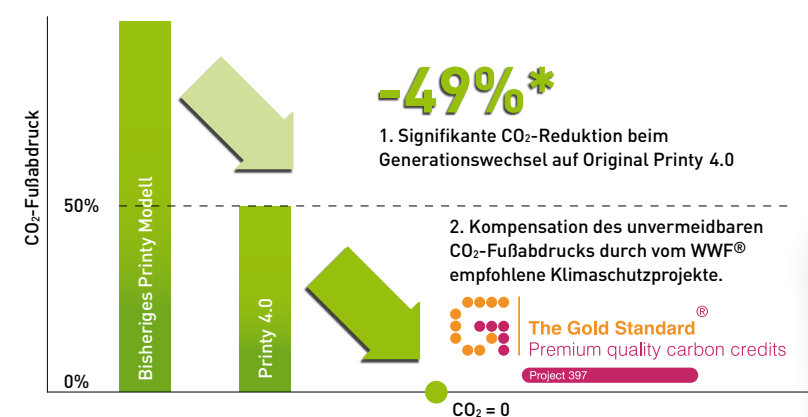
$CO_2$-Fußabdruck

50%

0%

Bisheriges Printy Modell

Printy 4.0

-49%*

1. Signifikante $CO_2$-Reduktion beim Generationswechsel auf Original Printy 4.0

2. Kompensation des unvermeidbaren $CO_2$-Fußabdrucks durch vom WWF® empfohlene Klimaschutzprojekte.

The Gold Standard®
Premium quality carbon credits
Project 397

$CO_2$ = 0